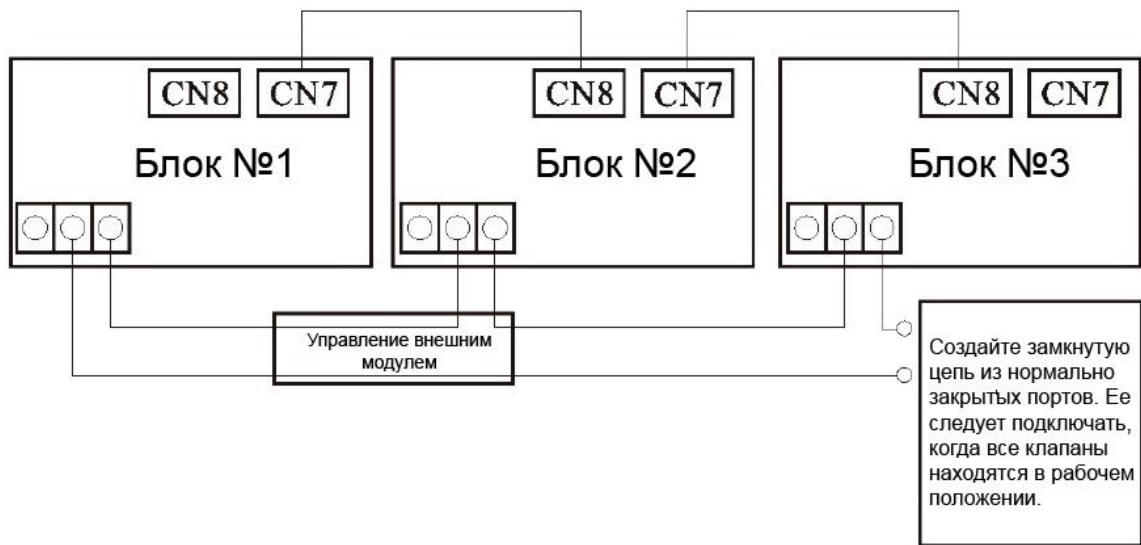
CN8 CN7

Блок №1

CN8 CN7

Блок №2

CN8 CN7

Блок №3

Управление внешним модулем

Создайте замкнутую цепь из нормально закрытых портов. Ее следует подключать, когда все клапаны находятся в рабочем положении.